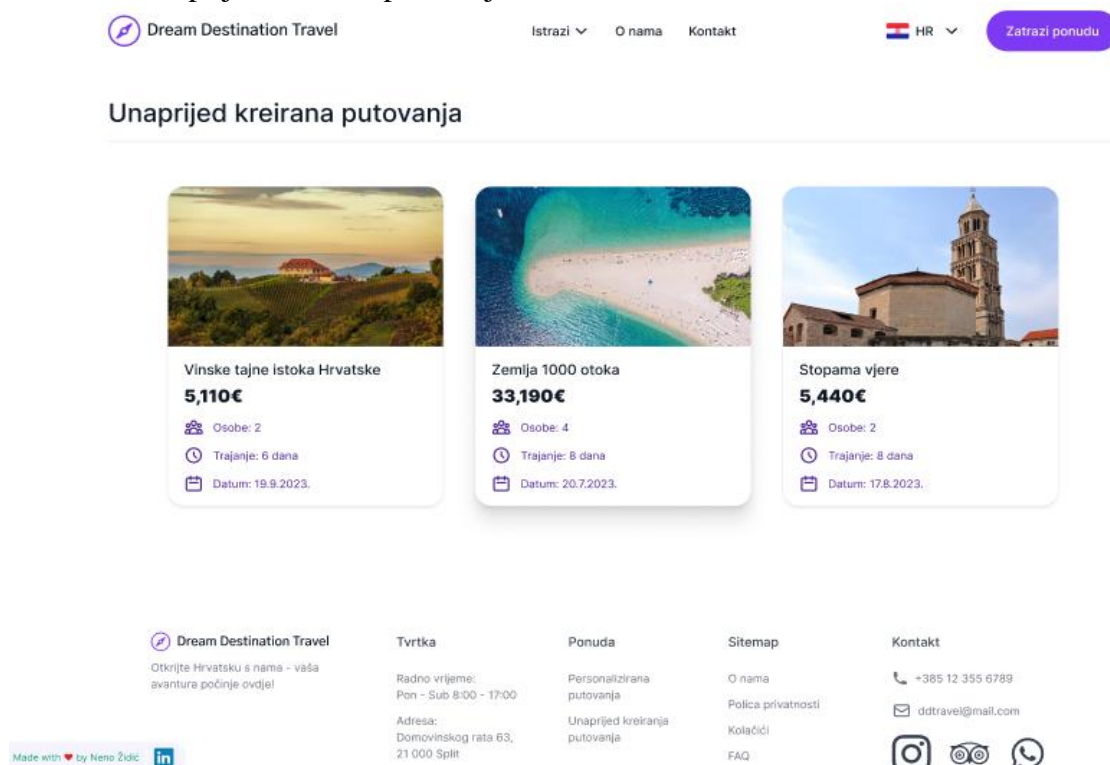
Dream Destination Travel

Istrazi O nama Kontakt HR Zatrazi ponudu

Unaprijed kreirana putovanja

Vinske tajne istoka Hrvatske
5,110€
Osobe: 2
Trajanje: 6 dana
Datum: 19.9.2023.

Zemlja 1000 otoka
33,190€
Osobe: 4
Trajanje: 8 dana
Datum: 20.7.2023.

Stopama vjere
5,440€
Osobe: 2
Trajanje: 8 dana
Datum: 17.8.2023.

Dream Destination Travel

Otkrijte Hrvatsku s nama - vaša avantura počinje ovdje!

Tvrtka

Radno vrijeme:
Pon - Sub 8:00 - 17:00

Adresa:
Domovinskog rata 63,
21 000 Split

Ponuda

Personalizirana putovanja

Unaprijed kreirana putovanja

Sitemap

O nama

Polica privatnosti

Kolačići

FAQ

Kontakt

+385 12 355 6789

ddtravel@mail.com

Made with ♥ by Neno Židić in